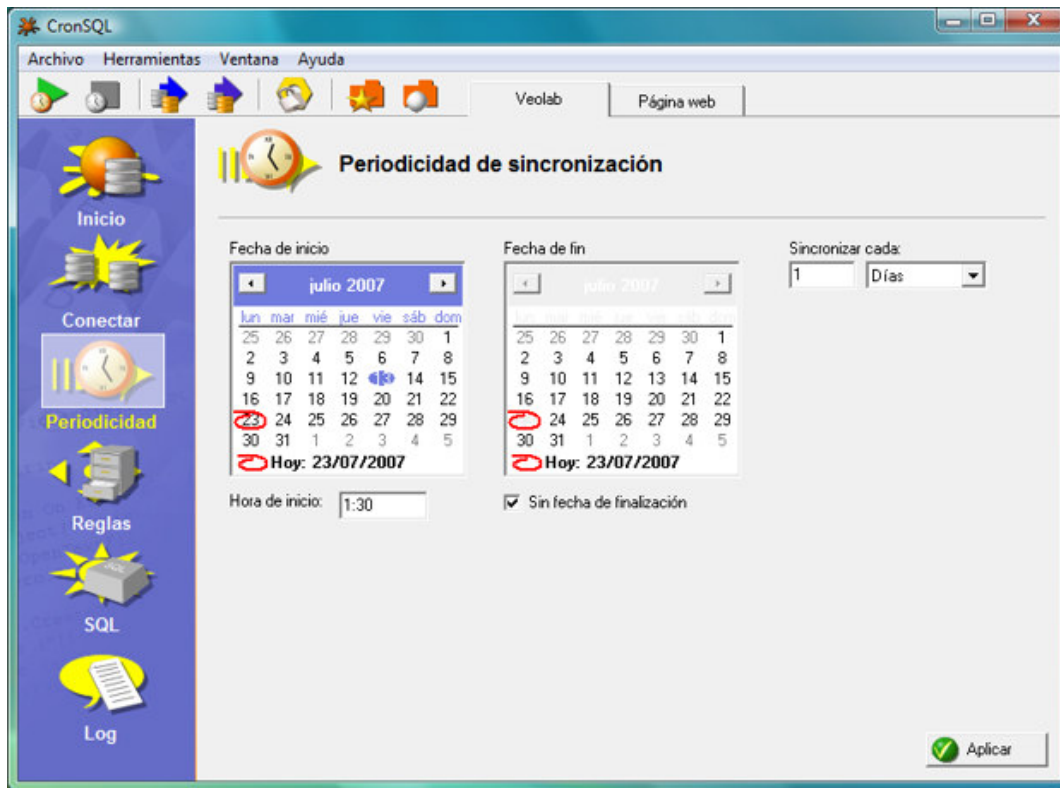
CronSQL

Archivo Herramientas Ventana Ayuda

Veolab | Página web

Inicio

Conectar

Periodicidad

Reglas

SQL

Log

Periodicidad de sincronización

Fecha de inicio

julio 2007

| lun | mar | mié | jue | vie | sáb | dom |
|---|---|---|---|---|---|---|
| 25 | 26 | 27 | 28 | 29 | 30 | 1 |
| 2 | 3 | 4 | 5 | 6 | 7 | 8 |
| 9 | 10 | 11 | 12 | 13 | 14 | 15 |
| 16 | 17 | 18 | 19 | 20 | 21 | 22 |
| 23 | 24 | 25 | 26 | 27 | 28 | 29 |
| 30 | 31 | 1 | 2 | 3 | 4 | 5 |

Hoy: 23/07/2007

Hora de inicio: 1:30

Fecha de fin

julio 2007

| lun | mar | mié | jue | vie | sáb | dom |
|---|---|---|---|---|---|---|
| 25 | 26 | 27 | 28 | 29 | 30 | 1 |
| 2 | 3 | 4 | 5 | 6 | 7 | 8 |
| 9 | 10 | 11 | 12 | 13 | 14 | 15 |
| 16 | 17 | 18 | 19 | 20 | 21 | 22 |
| 23 | 24 | 25 | 26 | 27 | 28 | 29 |
| 30 | 31 | 1 | 2 | 3 | 4 | 5 |

Hoy: 23/07/2007

Sin fecha de finalización

Sincronizar cada:
1 Días

Aplicar